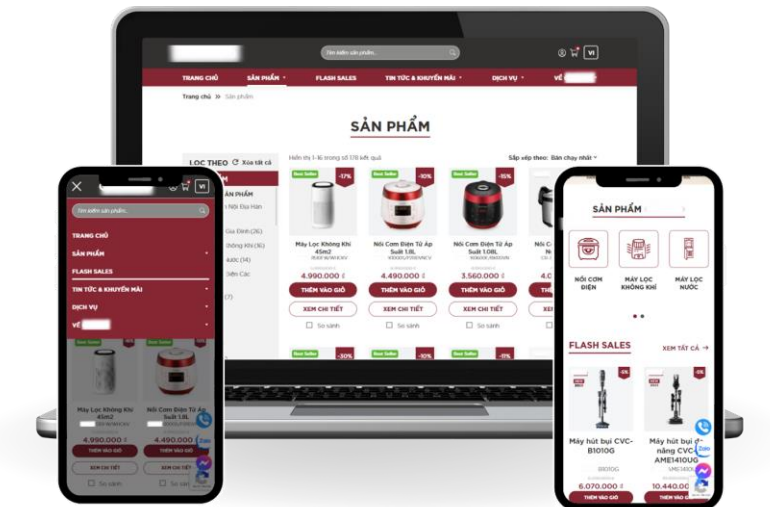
Tìm kiếm sản phẩm...

VI

TRANG CHỦ
SẢN PHẨM
FLASH SALES
TIN TỨC & KHUYẾN MÃI
DỊCH VỤ
VỀ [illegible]

Trang chủ » Sản phẩm

SẢN PHẨM

LỌC THEO
Xóa tất cả

Hiển thị 1–16 trong số 178 kết quả

Sắp xếp theo: Bán chạy nhất

SẢN PHẨM
Nồi Địa Hàn
Gia Đình (36)
không Khí (16)
ước (14)
Siêu Các
(7)

Best Seller
-17%
Máy Lọc Không Khí 45m2
4.990.000 ₫
THÊM VÀO GIỎ
XEM CHI TIẾT
So sánh

Best Seller
-10%
Nồi Cơm Điện Tử Áp Suất 1.8L
4.490.000 ₫
THÊM VÀO GIỎ
XEM CHI TIẾT
So sánh

Best Seller
-15%
Nồi Cơm Điện Tử Áp Suất 1.08L
3.560.000 ₫
THÊM VÀO GIỎ
XEM CHI TIẾT
So sánh

Nồi Cơ
THÊ
XE

-30%
-10%
-11%

Tìm kiếm sản phẩm...
TRANG CHỦ
SẢN PHẨM
FLASH SALES
TIN TỨC & KHUYẾN MÃI
DỊCH VỤ
VỀ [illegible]

Máy Lọc Không Khí 45m2
4.990.000 ₫
THÊM VÀO GIỎ
XEM CHI TIẾT
So sánh

Nồi Cơm Điện Tử Áp Suất 1.8L
4.490.000 ₫
THÊM VÀO GIỎ
XEM CHI TIẾT
So sánh

Zalo

SẢN PHẨM
NỒI CƠM ĐIỆN
MÁY LỌC KHÔNG KHÍ
MÁY LỌC NƯỚC

FLASH SALES
XEM TẤT CẢ →

Máy hút bụi CVC-B1010G
B1010G
6.070.000 ₫
THÊM VÀO GIỎ

Máy hút bụi đa năng CVC-AME1410UG
AME1410UG
10.440.000 ₫
THÊM VÀO GIỎ